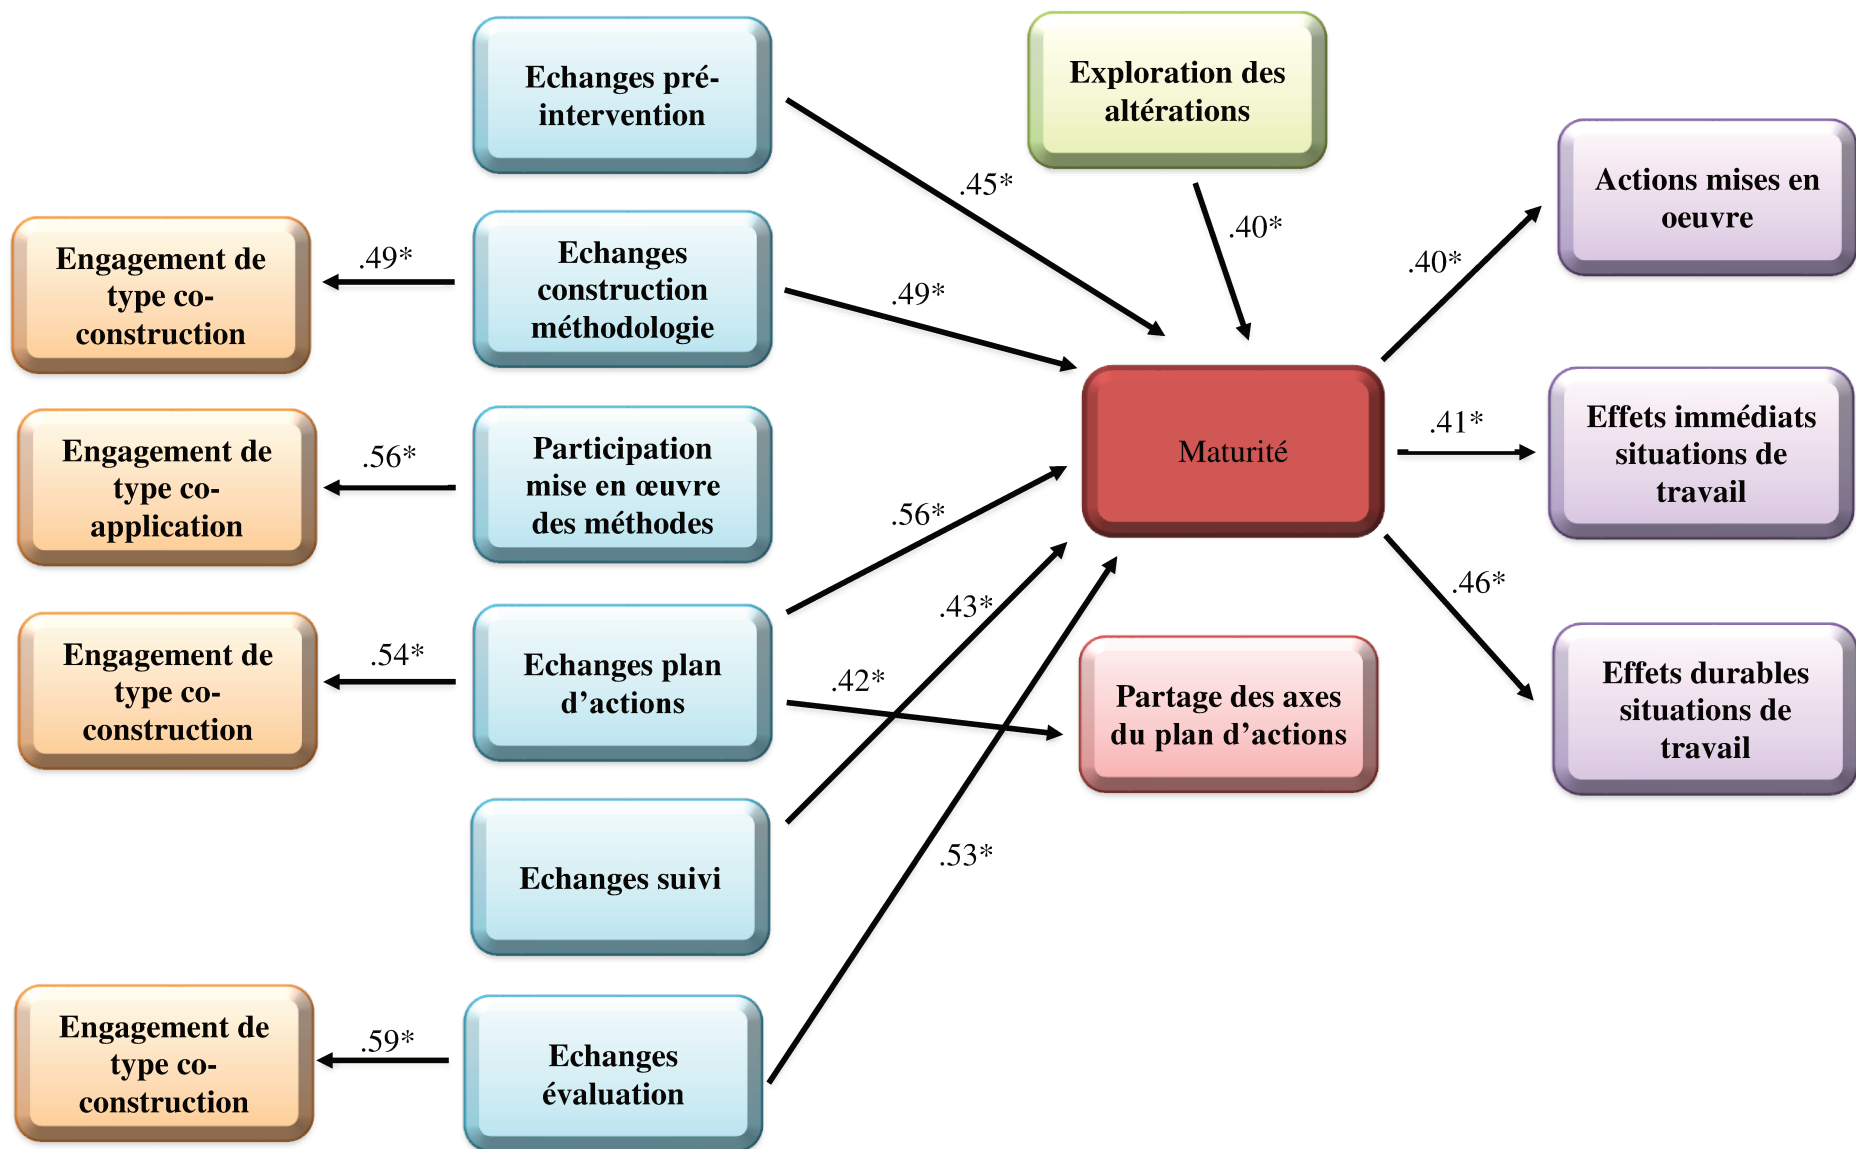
Echanges pré-intervention

Exploration des altérations

Actions mises en oeuvre

Engagement de type co-construction

.49*

Echanges construction méthodologie

.45*

.40*

.40*

.49*

Engagement de type co-application

.56*

Participation mise en œuvre des méthodes

Maturité

.41*

Effets immédiats situations de travail

.56*

.43*

.46*

Engagement de type co-construction

.54*

Echanges plan d'actions

.42*

Partage des axes du plan d'actions

Effets durables situations de travail

Echanges suivi

.53*

Engagement de type co-construction

.59*

Echanges évaluation